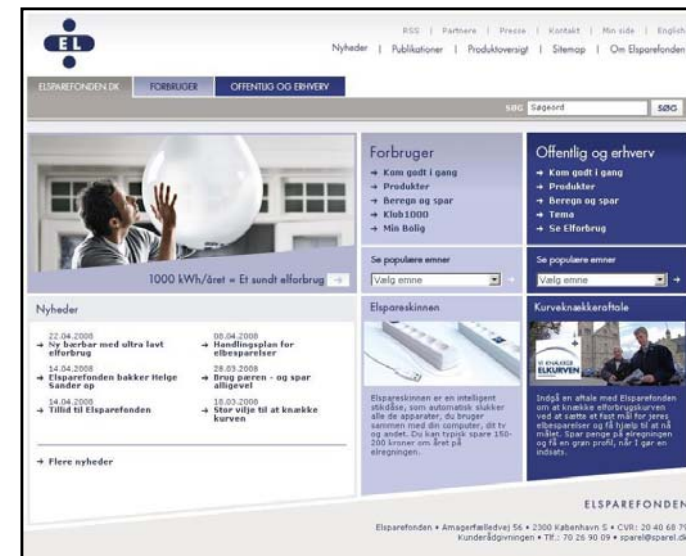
EL

RSS | Partnere | Presse | Kontakt | Min side | English

Nyheder | Publikationer | Produktoversigt | Sitemap | Om Elsparefonden

ELSPAREFONDEN.DK FORBRUGER OFFENTLIG OG ERHVERV

SØG Søgeord SØG

1000 kWh/året = Et sundt elforbrug

Forbruger
→ Kom godt i gang
→ Produkter
→ Beregn og spar
→ Klub1000
→ Min Bolig

Se populære emner
Vælg emne

Offentlig og erhverv
→ Kom godt i gang
→ Produkter
→ Beregn og spar
→ Tema
→ Se Elforbrug

Se populære emner
Vælg emne

Nyheder

22.04.2008
→ Ny bærbar med ultra lavt elforbrug

14.04.2008
→ Elsparefonden bakker Helge Sander op

14.04.2008
→ Tillid til Elsparefonden

08.04.2008
→ Handlingsplan for elbesparelser

28.03.2008
→ Brug pæren - og spar alligevel

18.03.2008
→ Stor vilje til at knække kurven

→ Flere nyheder

Elspareskinnen

Elspareskinnen er en intelligent stikdåse, som automatisk slukker alle de apparater, du bruger sammen med din computer, dit tv og andet. Du kan typisk spare 150-200 kroner om året på elregningen.

Kurveknækkeraftale

VI KNÆKKER ELKURVEN

Indgå en aftale med Elsparefonden om at knække elforbrugskurven ved at sætte et fast mål for jeres elbesparelser og få hjælp til at nå målet. Spar penge på elregningen og få en grøn profil, når I gør en indsats.

ELSPAREFONDEN

Elsparefonden • Amagerfælledvej 56 • 2300 København S • CVR: 20 40 68 7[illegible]
Kunderådgivningen • Tlf.: 70 26 90 09 • sparel@sparel.dk